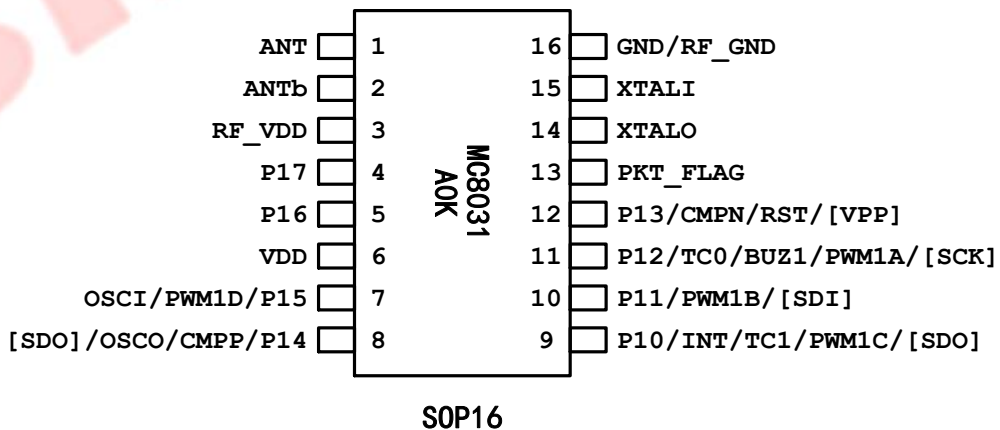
ANT 1
ANTb 2
RF_VDD 3
P17 4
P16 5
VDD 6
OSCI/PWM1D/P15 7
[SDO]/OSCO/CMPP/P14 8

MC8031
A0K

16 GND/RF_GND
15 XTALI
14 XTALO
13 PKT_FLAG
12 P13/CMPN/RST/[VPP]
11 P12/TC0/BUZ1/PWM1A/[SCK]
10 P11/PWM1B/[SDI]
9 P10/INT/TC1/PWM1C/[SDO]

SOP16